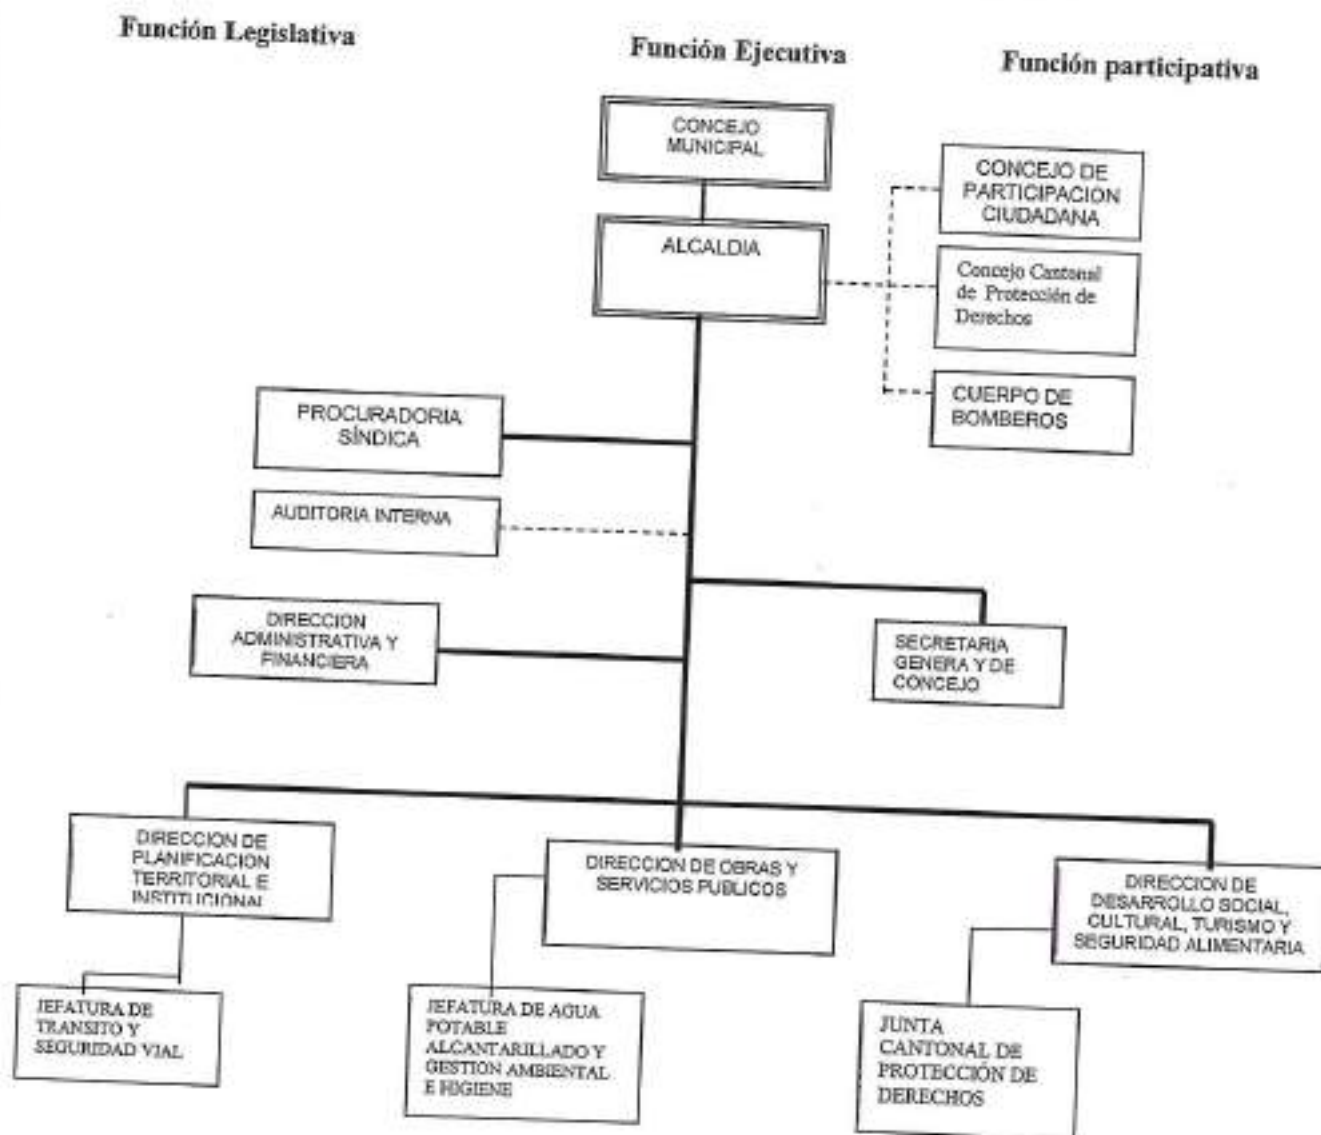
Función Legislativa

Función Ejecutiva

Función participativa

CONCEJO MUNICIPAL

ALCALDIA

CONCEJO DE PARTICIPACION CIUDADANA

Concejo Cantonal de Protección de Derechos

CUERPO DE BOMBEROS

PROCURADORIA SÍNDICA

AUDITORIA INTERNA

DIRECCION ADMINISTRATIVA Y FINANCIERA

SECRETARIA GENERA Y DE CONCEJO

DIRECCION DE PLANIFICACION TERRITORIAL E INSTITUCIONAL

DIRECCION DE OBRAS Y SERVICIOS PUBLICOS

DIRECCION DE DESARROLLO SOCIAL, CULTURAL, TURISMO Y SEGURIDAD ALIMENTARIA

JEFATURA DE TRANSITO Y SEGURIDAD VIAL

JEFATURA DE AGUA POTABLE ALCANTARILLADO Y GESTION AMBIENTAL E HIGIENE

JUNTA CANTONAL DE PROTECCIÓN DE DERECHOS